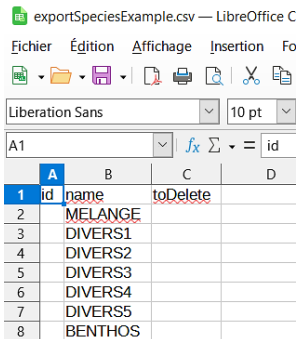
exportSpeciesExample.csv — LibreOffice C

Fichier Édition Affichage Insertion Fo

Liberation Sans
10 pt

A1
$f_X$ $\Sigma$ = id

| | A | B | C | D |
|---|---|---|---|---|
| 1 | id | name | toDelete | |
| 2 | | MELANGE | | |
| 3 | | DIVERS1 | | |
| 4 | | DIVERS2 | | |
| 5 | | DIVERS3 | | |
| 6 | | DIVERS4 | | |
| 7 | | DIVERS5 | | |
| 8 | | BENTHOS | | |